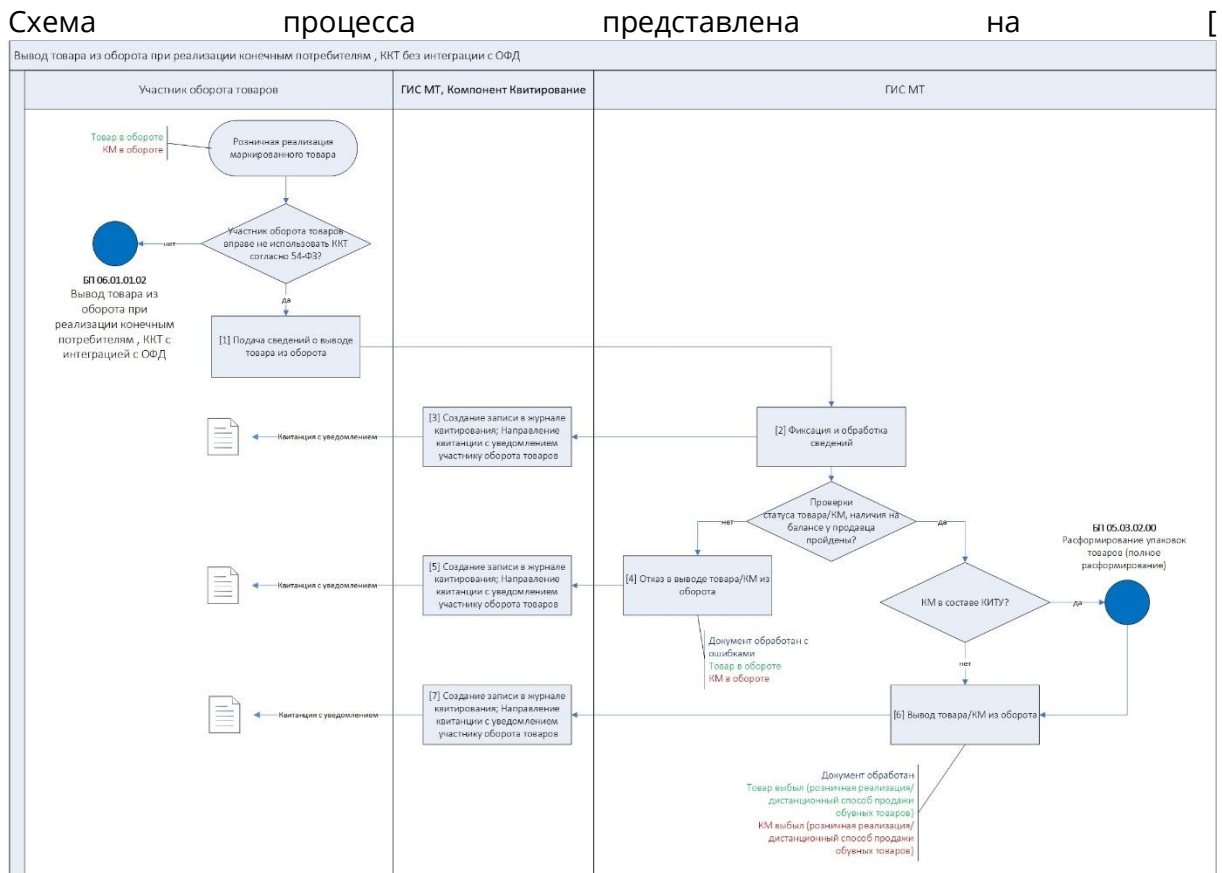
Схема процесса представлена на [

Вывод товара из оборота при реализации конечным потребителям , ККТ без интеграции с ОФД

Участник оборота товаров

ГИС МТ, Компонент Квитирование

ГИС МТ

Товар в обороте
КМ в обороте

Розничная реализация маркированного товара

Участник оборота товаров вправе не использовать ККТ согласно 54-ФЗ?

нет

БП 06.01.01.02
Вывод товара из оборота при реализации конечным потребителям , ККТ с интеграцией с ОФД

да

[1] Подача сведений о выводе товара из оборота

Квитанция с уведомлением

[3] Создание записи в журнале квитирования; Направление квитанции с уведомлением участнику оборота товаров

[2] Фиксация и обработка сведений

Проверки статуса товара/КМ, наличия на балансе у продавца пройдены?

нет

да

БП 05.03.02.00
Расформирование упаковок товаров (полное расформирование)

Квитанция с уведомлением

[5] Создание записи в журнале квитирования; Направление квитанции с уведомлением участнику оборота товаров

[4] Отказ в выводе товара/КМ из оборота

КМ в составе КИТУ?

да

Документ обработан с ошибками
Товар в обороте
КМ в обороте

нет

Квитанция с уведомлением

[7] Создание записи в журнале квитирования; Направление квитанции с уведомлением участнику оборота товаров

[6] Вывод товара/КМ из оборота

Документ обработан
Товар выбыл (розничная реализация/ дистанционный способ продажи обувных товаров)
КМ выбыл (розничная реализация/ дистанционный способ продажи обувных товаров)